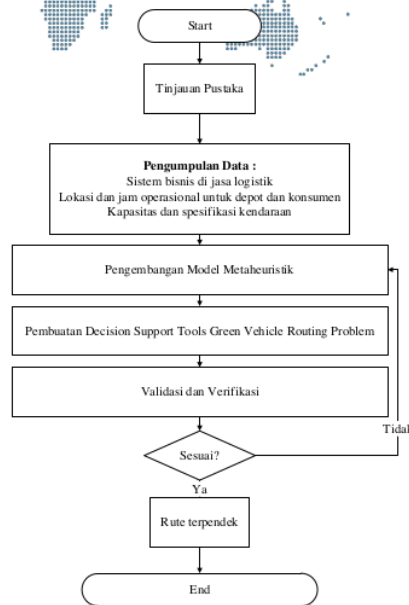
Start

Tinjauan Pustaka

**Pengumpulan Data :**
Sistem bisnis di jasa logistik
Lokasi dan jam operasional untuk depot dan konsumen
Kapasitas dan spesifikasi kendaraan

Pengembangan Model Metaheuristik

Pembuatan Decision Support Tools Green Vehicle Routing Problem

Validasi dan Verifikasi

Sesuai?

Tidal

Ya

Rute terpendek

End